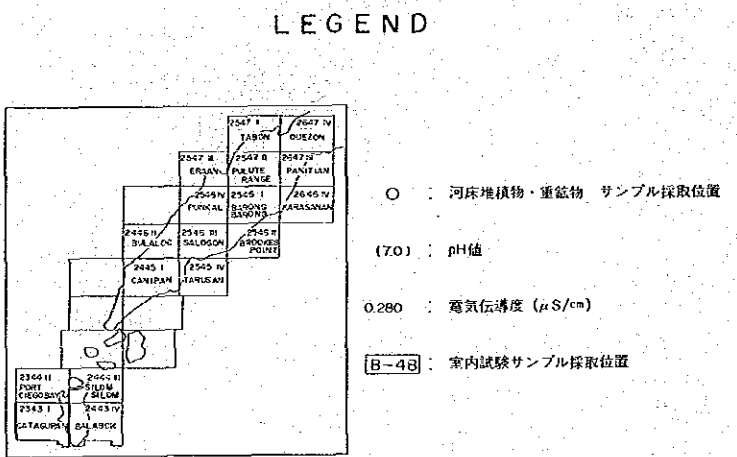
LEGEND

2547 I TABON
2647 IV QUEZON
2547 III ERRAN
2547 II PULUTE RANGE
2647 III PANITIAN
2546 IV PUNKAL
2546 I BASONG BASONG
2646 IV KARASANAN
2446 II BULALOC
2545 III SALOGON
2545 II BROOKES POINT
2445 I CANIPAN
2545 IV TARUSAN
2344 II PORT CIEGOSAY
2444 III SILDM
2343 I CATAGUPAN
2443 IV BALABCK

O : 河床堆積物・重鉱物 サンプル採取位置

(7.0) : pH値

0.280 : 電気伝導度 ($\mu S/cm$)

B-48 : 室内試験サンプル採取位置